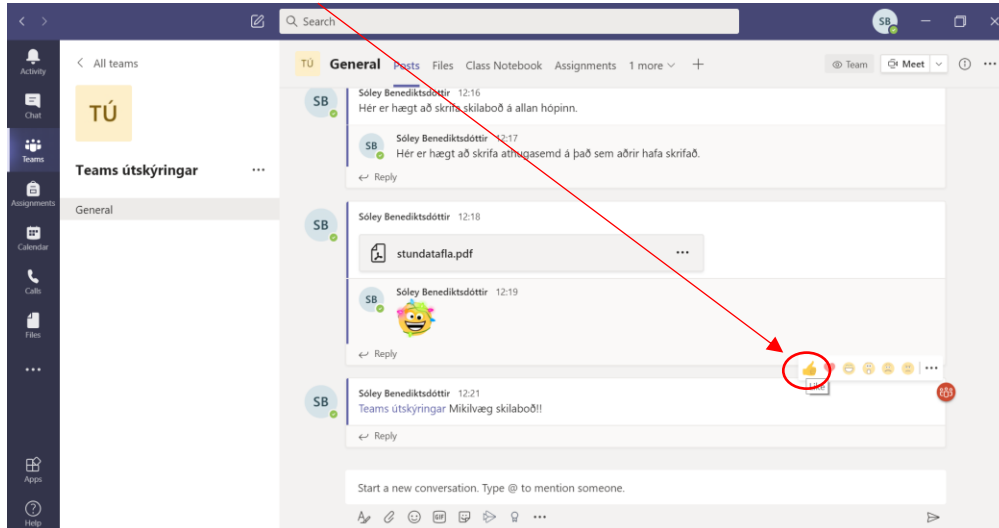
Search

SB

Activity

Chat

Teams

Assignments

Calendar

Calls

Files

...

Apps

Help

< All teams

TÚ

Teams útskýringar ...

General

TÚ General Posts Files Class Notebook Assignments 1 more +

Team Meet

SB Sóley Benediktsdóttir 12:16
Hér er hægt að skrifa skilaboð á allan hópinn.

SB Sóley Benediktsdóttir 12:17
Hér er hægt að skrifa athugasemd á það sem aðrir hafa skrifað.

Reply

SB Sóley Benediktsdóttir 12:18
stundatafla.pdf ...

SB Sóley Benediktsdóttir 12:19

Reply

Like

SB Sóley Benediktsdóttir 12:21
Teams útskýringar Mikilvæg skilaboð!!

Reply

Start a new conversation. Type @ to mention someone.